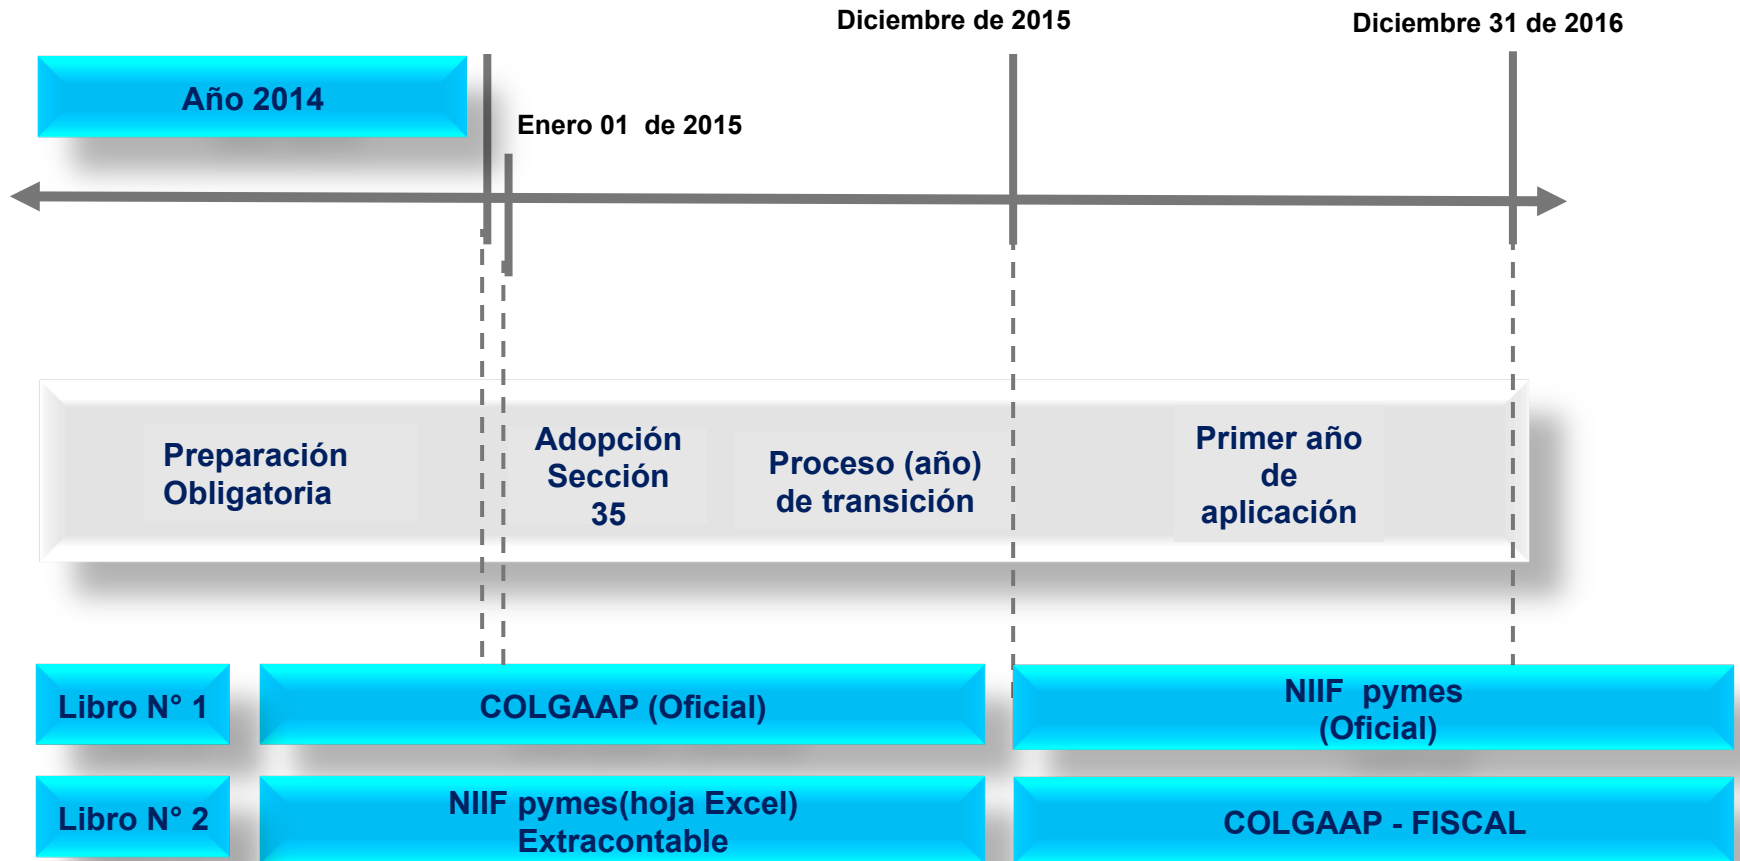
Diciembre de 2015

Diciembre 31 de 2016

Año 2014

Enero 01 de 2015

Preparación Obligatoria

Adopción Sección 35

Proceso (año) de transición

Primer año de aplicación

Libro N° 1

COLGAAP (Oficial)

NIIF pymes (Oficial)

Libro N° 2

NIIF pymes(hoja Excel) Extracontable

COLGAAP - FISCAL